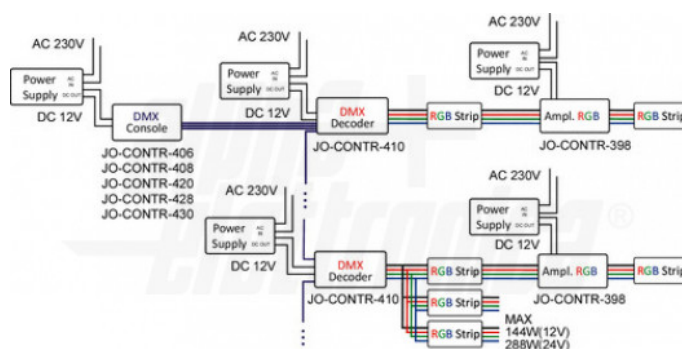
AC 230V

Power Supply AC IN DC OUT

DC 12V

DMX Console

JO-CONTR-406
JO-CONTR-408
JO-CONTR-420
JO-CONTR-428
JO-CONTR-430

AC 230V

Power Supply AC IN DC OUT

DC 12V

DMX Decoder

JO-CONTR-410

RGB Strip

AC 230V

Power Supply AC IN DC OUT

DC 12V

Ampl. RGB

JO-CONTR-398

RGB Strip

AC 230V

Power Supply AC IN DC OUT

DC 12V

DMX Decoder

JO-CONTR-410

RGB Strip

RGB Strip

RGB Strip

AC 230V

Power Supply AC IN DC OUT

DC 12V

Ampl. RGB

JO-CONTR-398

RGB Strip

MAX
144W(12V)
288W(24V)

®